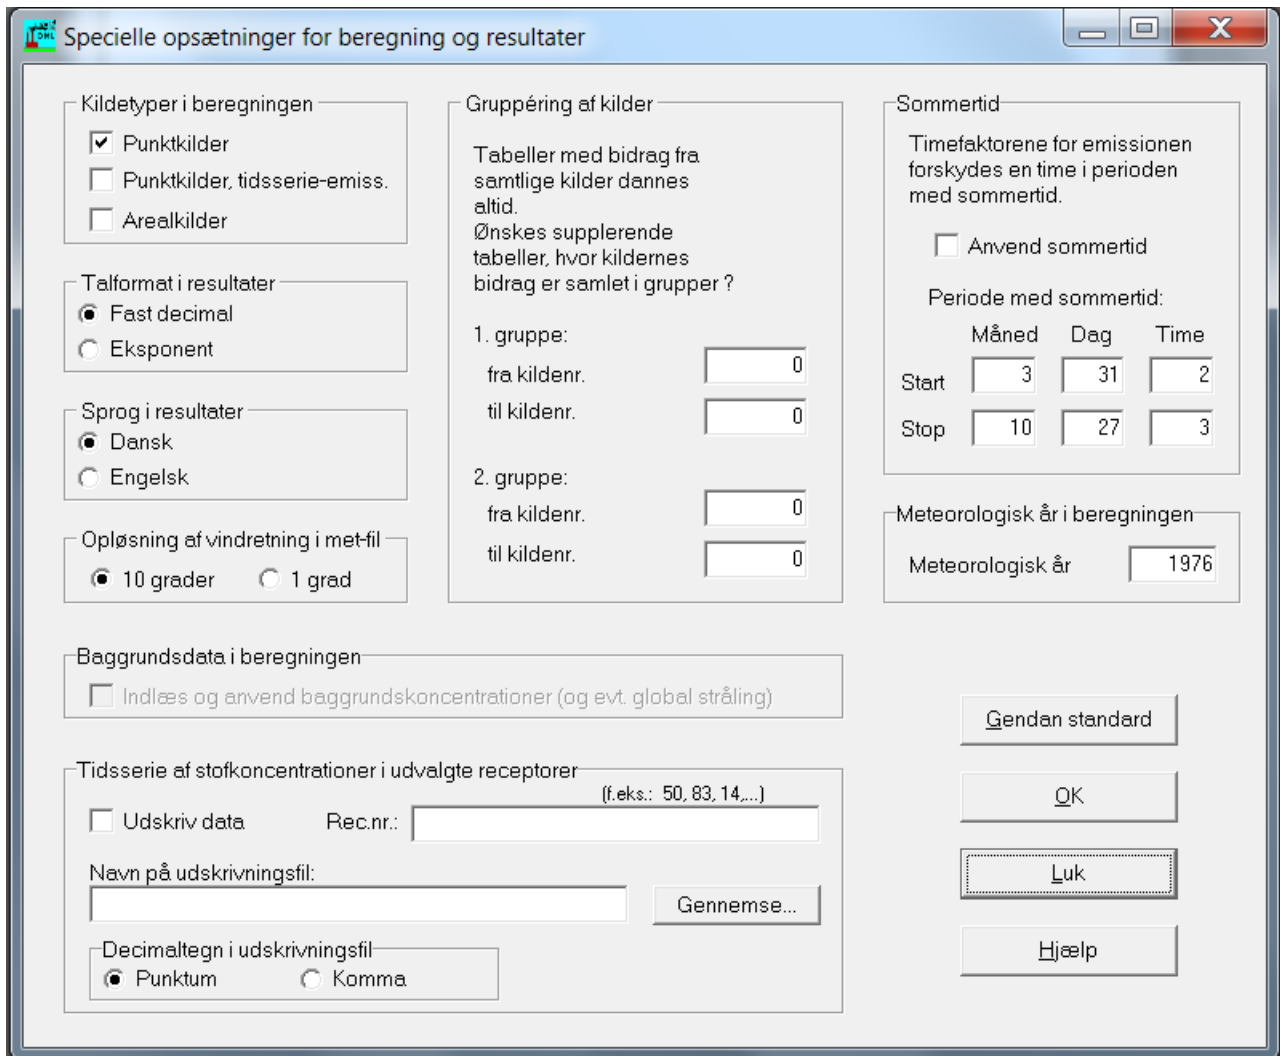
Specielle opsætninger for beregning og resultater

Kildetyper i beregningen
Punktkilder
Punktkilder, tidsserie-emiss.
Arealkilder

Talformat i resultater
Fast decimal
Eksponent

Sprog i resultater
Dansk
Engelsk

Opløsning af vindretning i met-fil
10 grader
1 grad

Gruppéring af kilder

Tabeller med bidrag fra samtlige kilder dannes altid.
Ønskes supplerende tabeller, hvor kildernes bidrag er samlet i grupper ?

1. gruppe:
fra kildenr. 0
til kildenr. 0

2. gruppe:
fra kildenr. 0
til kildenr. 0

Sommertid

Timefaktorene for emissionen forskydes en time i perioden med sommertid.

Anvend sommertid

Periode med sommertid:

| | Måned | Dag | Time |
|---|---|---|---|
| Start | 3 | 31 | 2 |
| Stop | 10 | 27 | 3 |

Meteorologisk år i beregningen
Meteorologisk år 1976

Baggrundsdata i beregningen
Indlæs og anvend baggrundskoncentrationer (og evt. global stråling)

Gendan standard

Tidsserie af stofkoncentrationer i udvalgte receptorer
(f.eks.: 50, 83, 14,...)
Udskriv data
Rec.nr.:

Navn på udskrivningsfil:
Gennemse...

Decimaltegn i udskrivningsfil
Punktum
Komma

OK

Luk

Hjælp